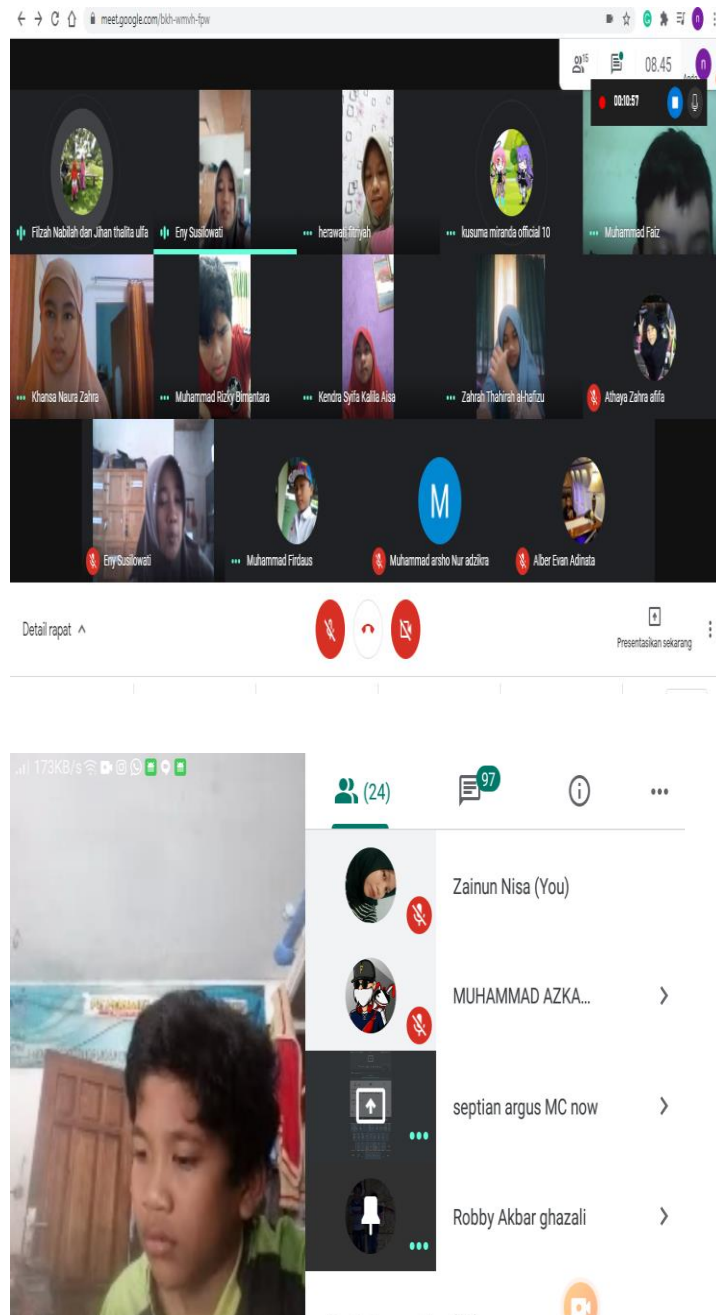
meet.google.com/bkh-wmvh-fpw

15

08.45

00:10:57

Fi/zah Nabilah dan Jihan thalita ulfa

Eny Susilowati

herawati fitriyah

kusuma miranda official 10

Muhammad Faiz

Khansa Naura Zahra

Muhammad Rizky Bimantara

Kendra Syifa Kalila Aisa

Zahrah Thahirah al-hafizu

Athaya Zahra afifa

Eny Susilowati

Muhammad Firdaus

M

Muhammad arsho Nur adzikra

Alber Evan Adinata

Detail rapat ^

Presentasikan sekarang

173KB/s

(24)

97

Zainun Nisa (You)

MUHAMMAD AZKA...

septian argus MC now

Robby Akbar ghazali